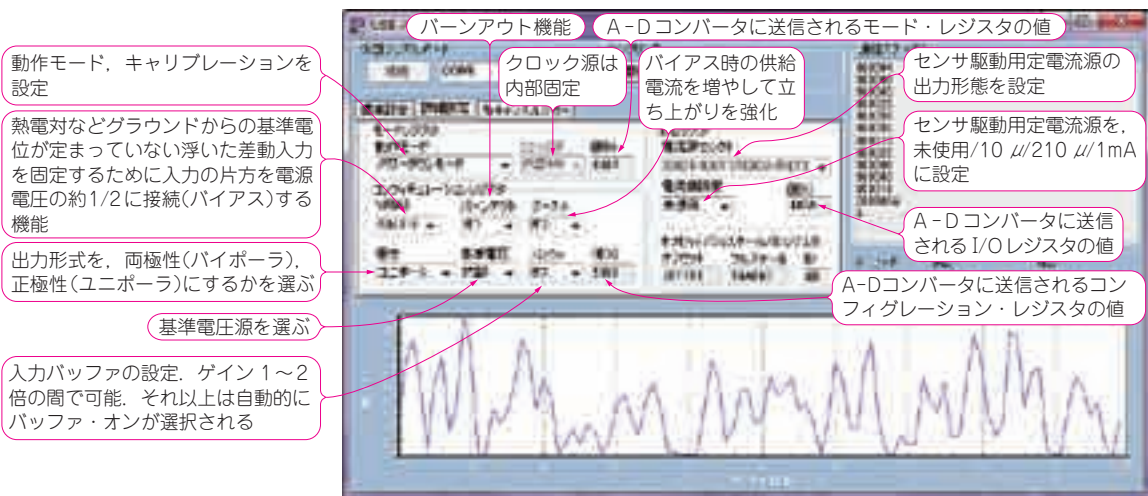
バーンアウト機能

A-Dコンバータに送信されるモード・レジスタの値

動作モード，キャリブレーションを設定

クロック源は内部固定

バイアス時の供給電流を増やして立ち上がりを強化

センサ駆動用定電流源の出力形態を設定

熱電対などグラウンドからの基準電位が定まっていない浮いた差動入力を固定するために入力の片方を電源電圧の約1/2に接続(バイアス)する機能

センサ駆動用定電流源を，未使用/10 μ/210 μ/1mAに設定

A-Dコンバータに送信されるI/Oレジスタの値

出力形式を，両極性(バイポーラ)，正極性(ユニポーラ)にするかを選ぶ

A-Dコンバータに送信されるコンフィグレーション・レジスタの値

基準電圧源を選ぶ

入力バッファの設定．ゲイン 1～2倍の間で可能．それ以上は自動的にバッファ・オンが選択される